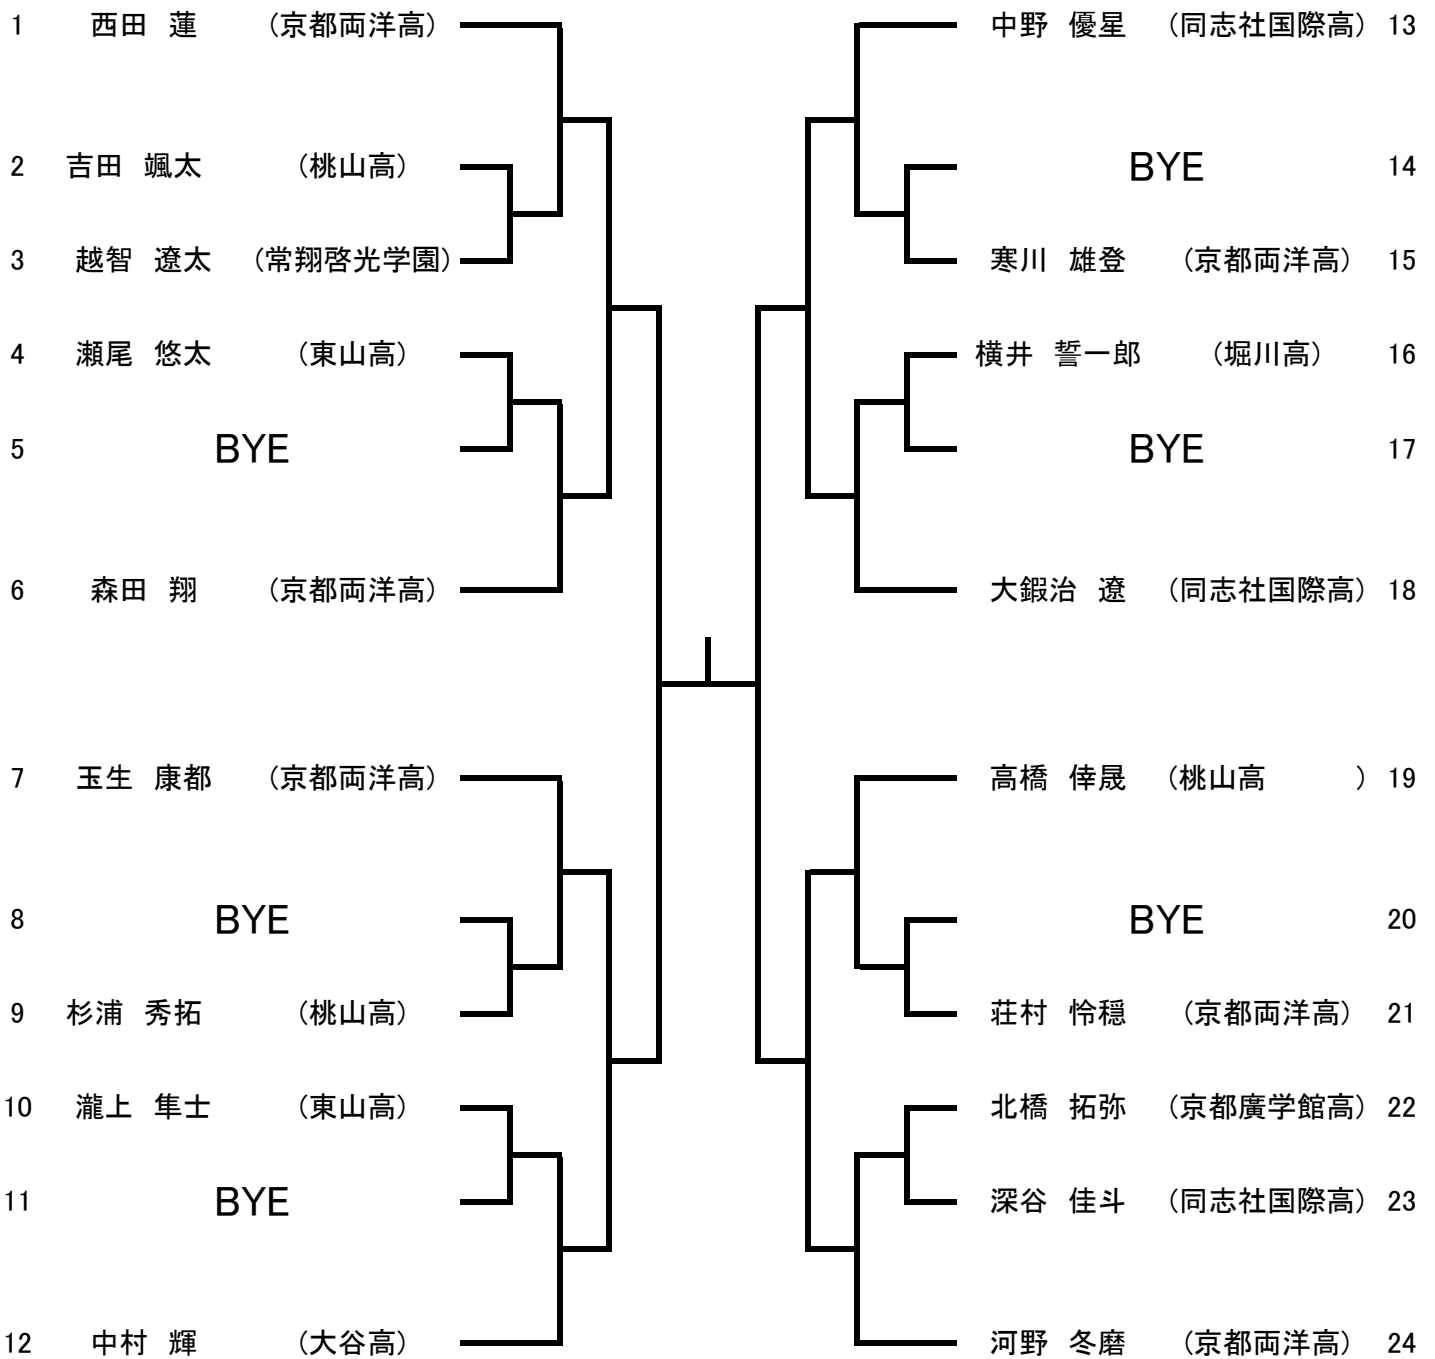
1 西田 蓮 （京都両洋高）
2 吉田 颯太 （桃山高）
3 越智 遼太 （常翔啓光学園）
4 瀬尾 悠太 （東山高）
5 BYE
6 森田 翔 （京都両洋高）
7 玉生 康都 （京都両洋高）
8 BYE
9 杉浦 秀拓 （桃山高）
10 瀧上 隼士 （東山高）
11 BYE
12 中村 輝 （大谷高）

中野 優星 （同志社国際高） 13
BYE 14
寒川 雄登 （京都両洋高） 15
横井 誓一郎 （堀川高） 16
BYE 17
大鍜治 遼 （同志社国際高） 18
高橋 倖晟 （桃山高 ） 19
BYE 20
荘村 怜穏 （京都両洋高） 21
北橋 拓弥 （京都廣学館高） 22
深谷 佳斗 （同志社国際高） 23
河野 冬磨 （京都両洋高） 24